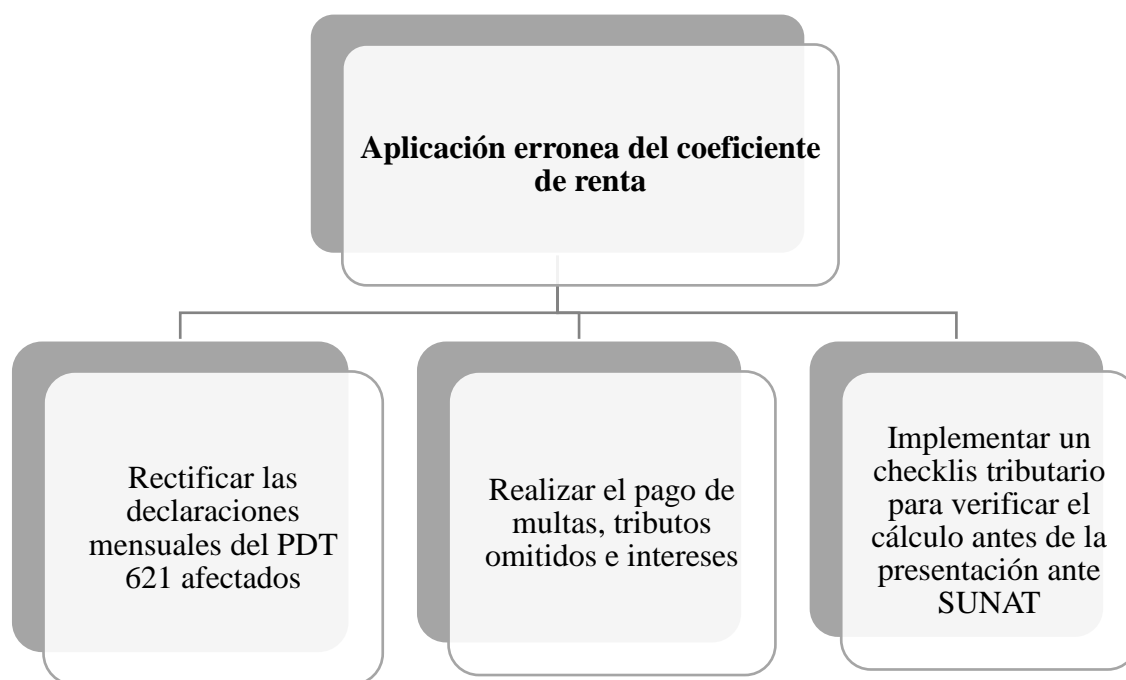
Aplicación erronea del coeficiente de renta

Rectificar las declaraciones mensuales del PDT 621 afectados

Realizar el pago de multas, tributos omitidos e intereses

Implementar un checklis tributario para verificar el cálculo antes de la presentación ante SUNAT